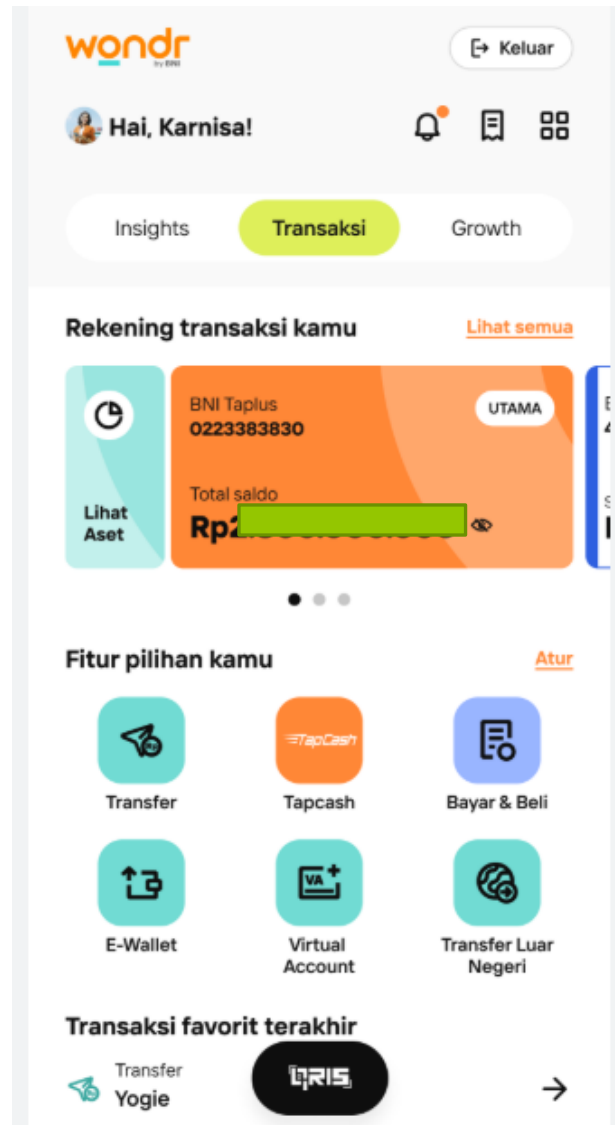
wondr by BNI

Keluar

Hai, Karnisa!

Insights
Transaksi
Growth

Rekening transaksi kamu
Lihat semua

Lihat Aset

BNI Taplus
0223383830
UTAMA

Total saldo
Rp2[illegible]

Fitur pilihan kamu
Atur

Transfer
TapCash
Tapcash
Bayar & Beli
E-Wallet
VA
Virtual Account
Transfer Luar Negeri

Transaksi favorit terakhir

Transfer
Yogie

QRIS